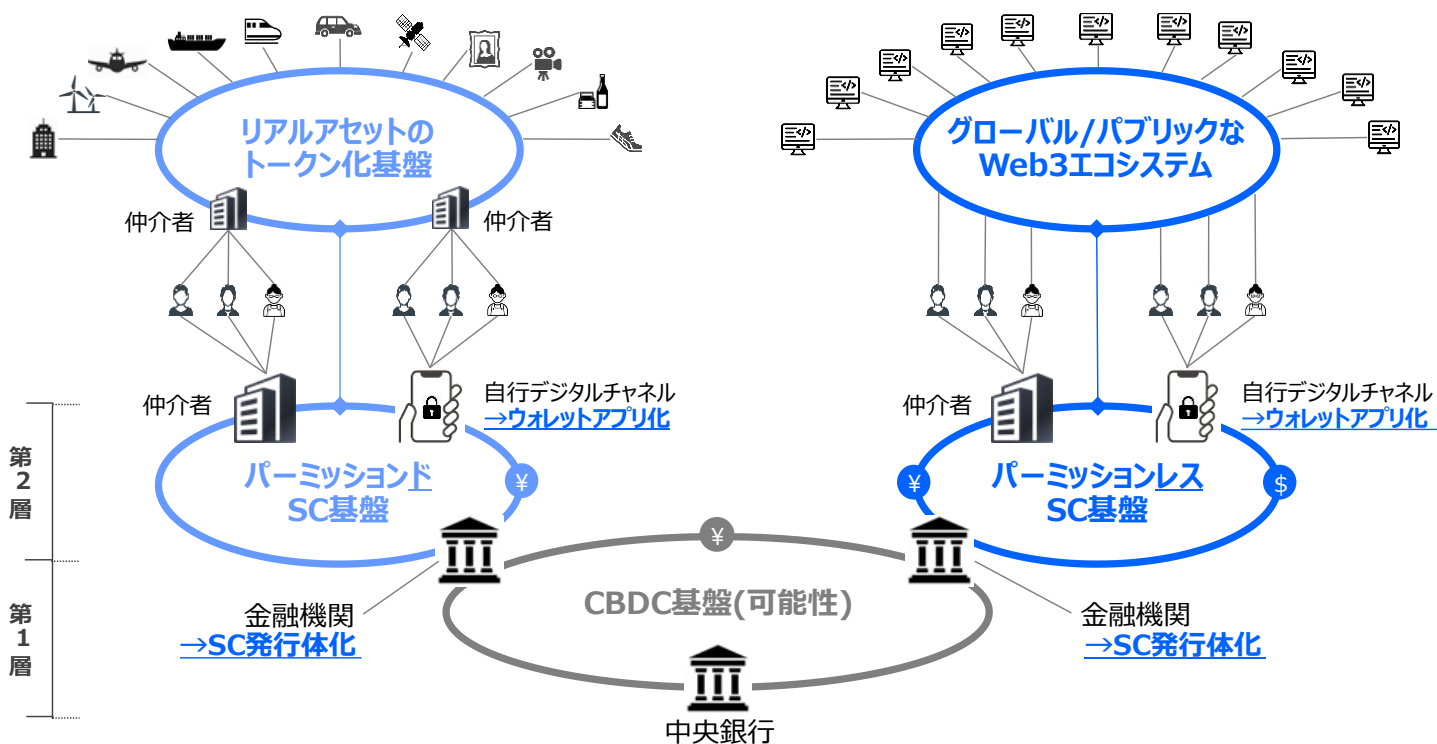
リアルアセットのトークン化基盤

グローバル/パブリックなWeb3エコシステム

仲介者

仲介者

仲介者

自行デジタルチャネル
→ウォレットアプリ化

仲介者

自行デジタルチャネル
→ウォレットアプリ化

第2層

パーミッションド SC基盤

¥

¥

パーミッションレス SC基盤

$

¥

第1層

CBDC基盤(可能性)

金融機関
→SC発行体化

金融機関
→SC発行体化

中央銀行